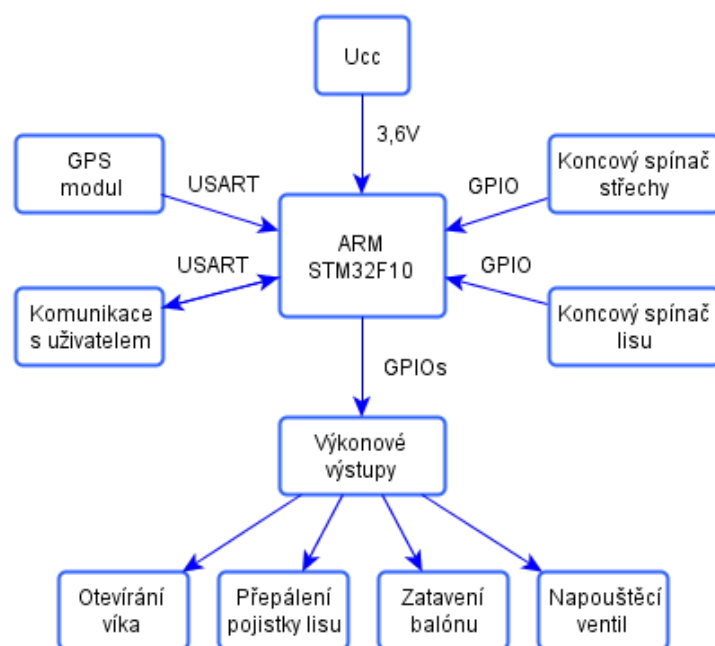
Ucc

3,6V

GPS modul

USART

GPIO

Koncový spínač střechy

ARM STM32F10

USART

GPIO

Komunikace s uživatelem

Koncový spínač lisu

GPIOs

Výkonové výstupy

Otevírání víka

Přepálení pojistky lisu

Zatavení balónu

Napouštěcí ventil